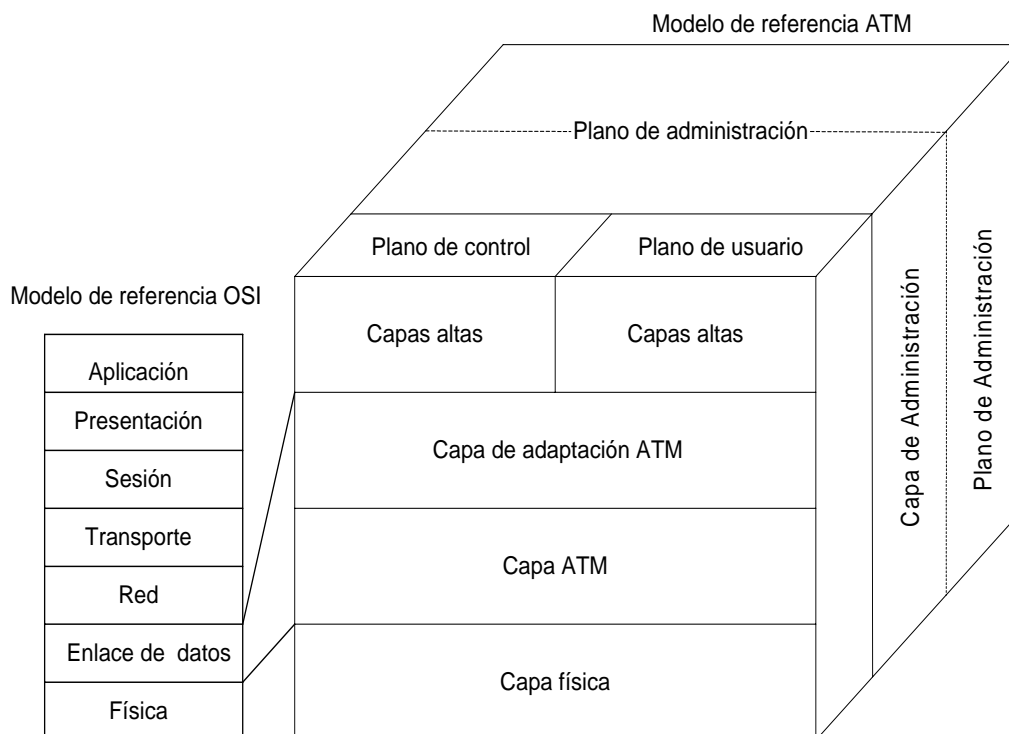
Modelo de referencia ATM

Plano de administración

Plano de control

Plano de usuario

Modelo de referencia OSI

Capas altas

Capas altas

Aplicación

Presentación

Sesión

Transporte

Red

Enlace de datos

Física

Capa de adaptación ATM

Capa ATM

Capa física

Capa de Administración

Plano de Administración